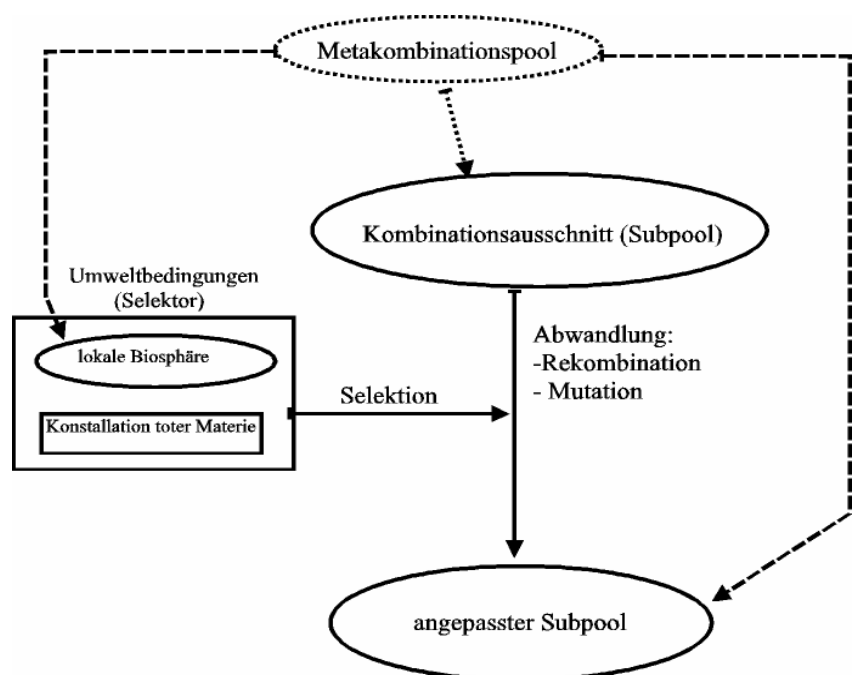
Metakombinationspool

Kombinationsausschnitt (Subpool)

Umweltbedingungen (Selektor)

lokale Biosphäre

Konstallation toter Materie

Selektion

Abwandlung:
-Rekombination
- Mutation

angepasster Subpool